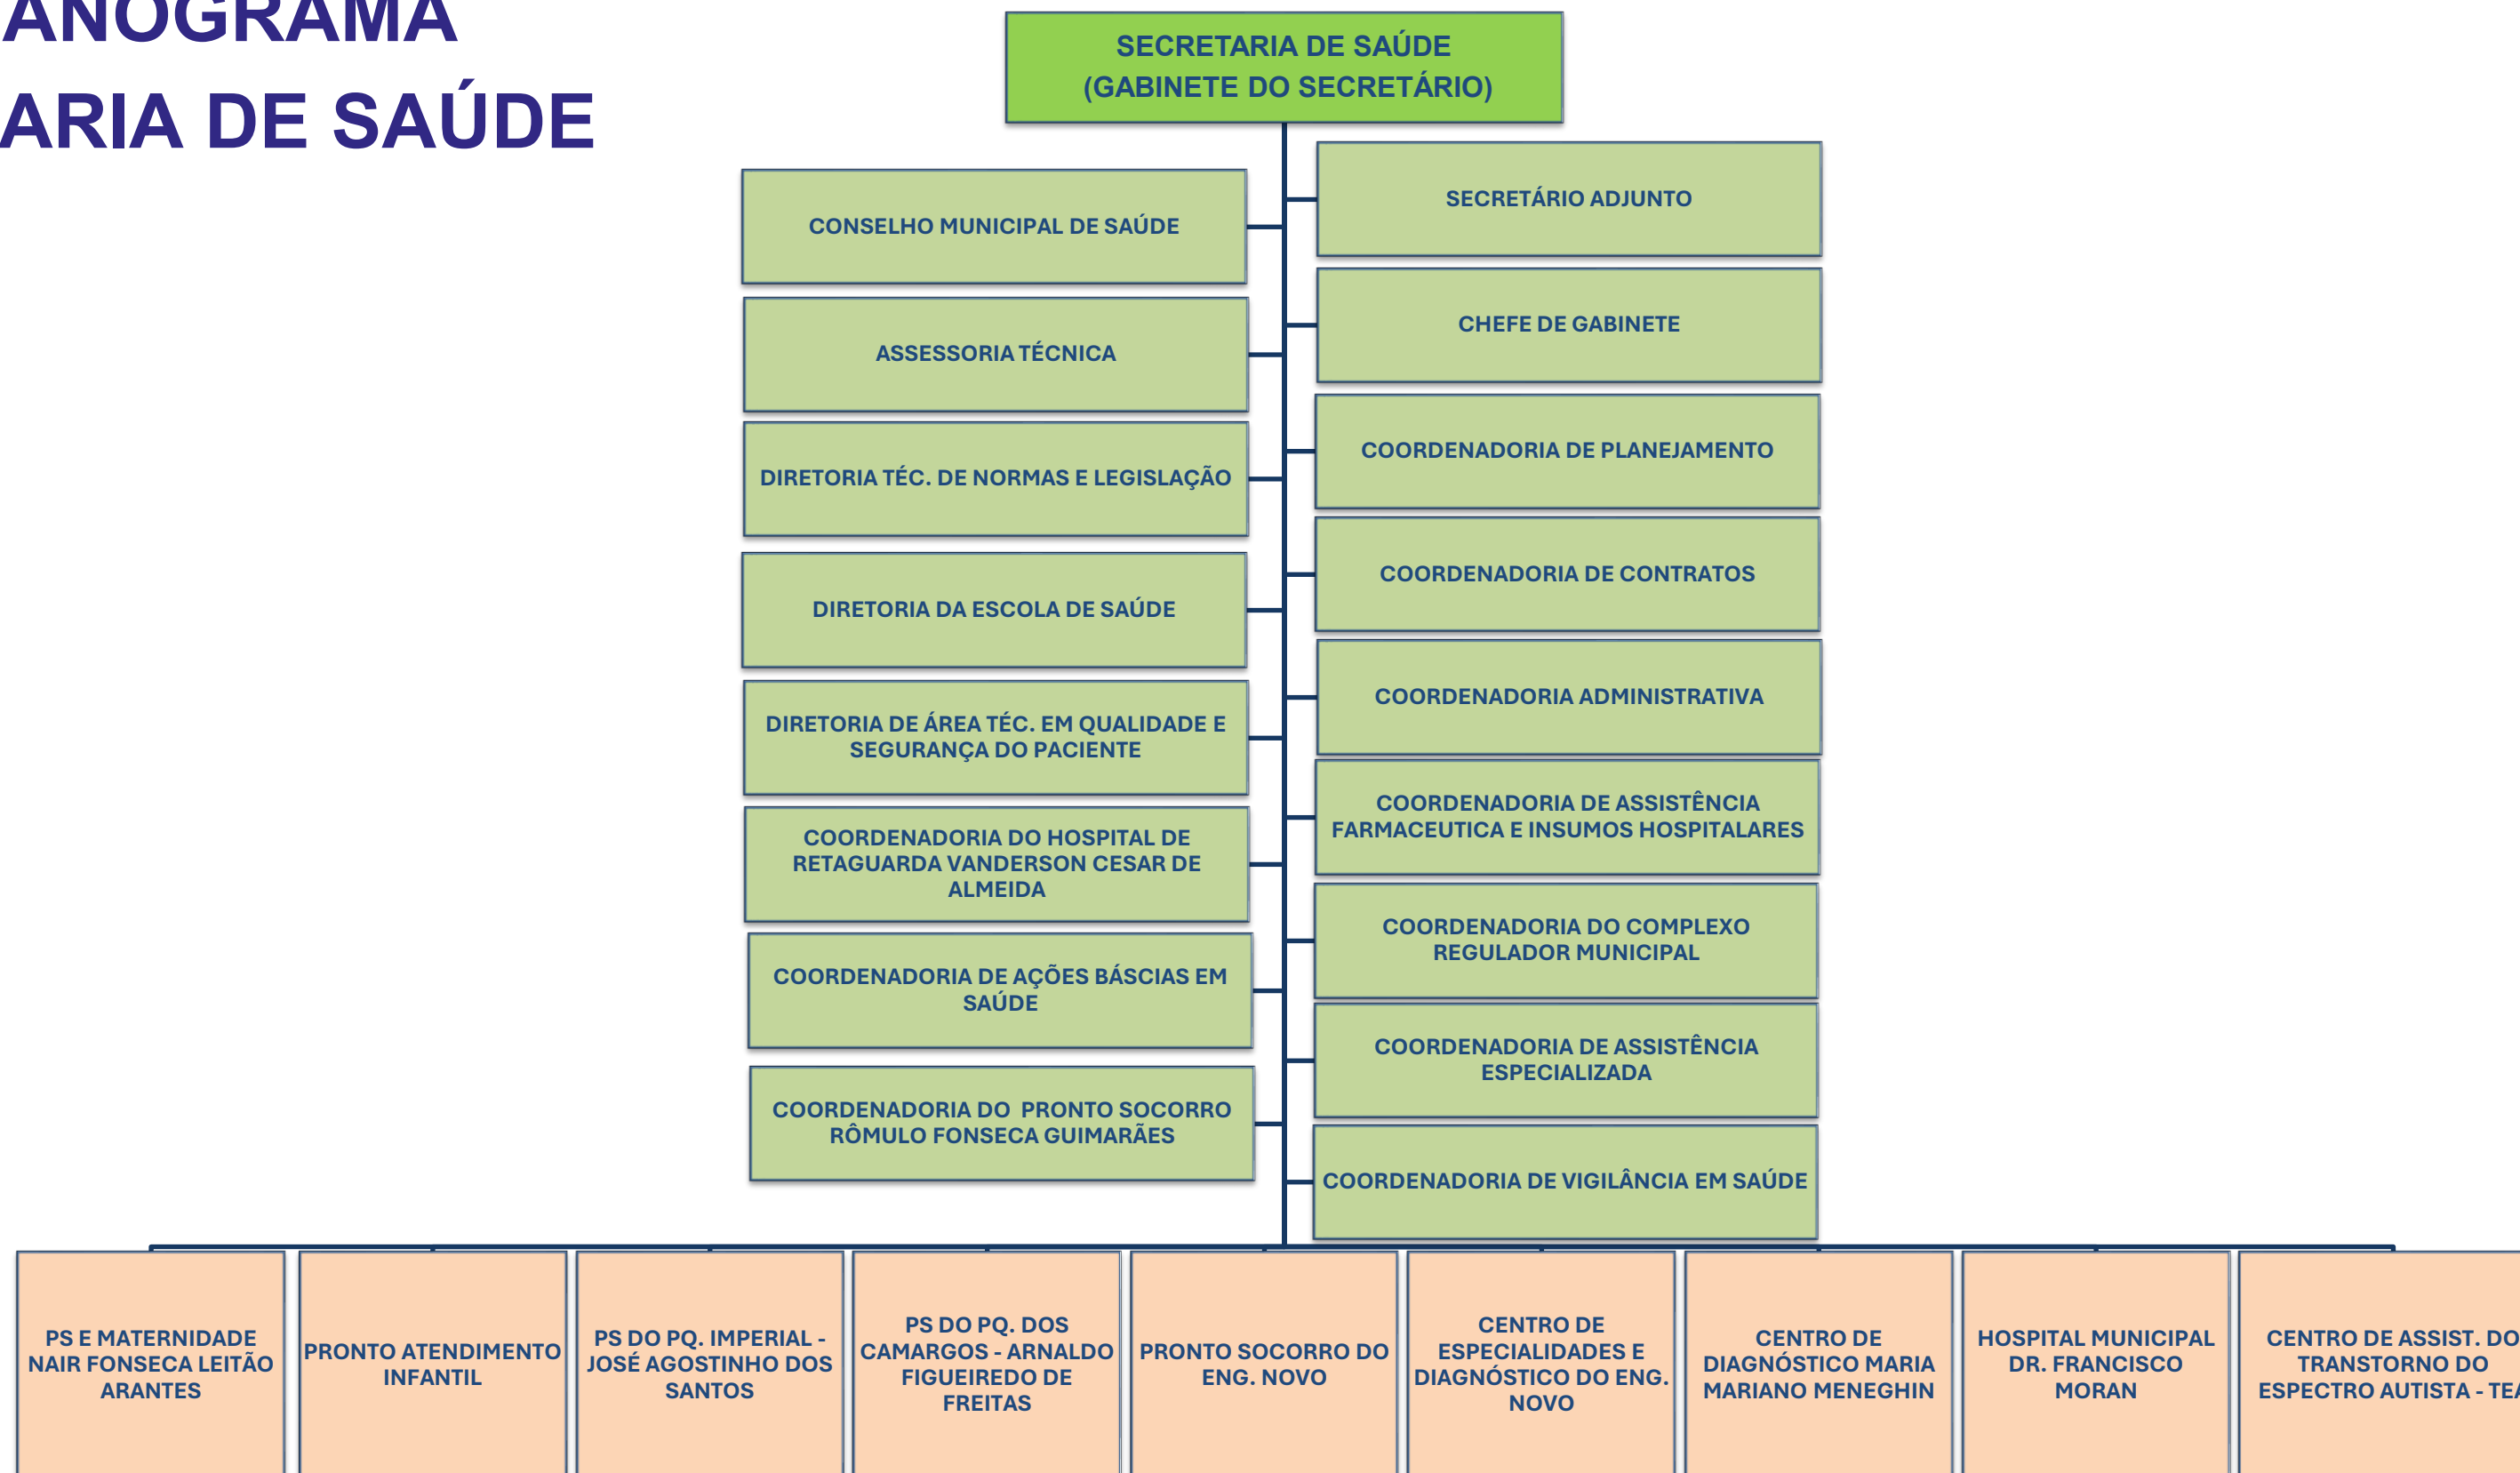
ANOGRAMA
ARIA DE SAÚDE

SECRETARIA DE SAÚDE
(GABINETE DO SECRETÁRIO)

CONSELHO MUNICIPAL DE SAÚDE

ASSESSORIA TÉCNICA

DIRETORIA TÉC. DE NORMAS E LEGISLAÇÃO

DIRETORIA DA ESCOLA DE SAÚDE

DIRETORIA DE ÁREA TÉC. EM QUALIDADE E SEGURANÇA DO PACIENTE

COORDENADORIA DO HOSPITAL DE RETAGUARDA VANDERSON CESAR DE ALMEIDA

COORDENADORIA DE AÇÕES BÁSCIAS EM SAÚDE

COORDENADORIA DO PRONTO SOCORRO RÔMULO FONSECA GUIMARÃES

SECRETÁRIO ADJUNTO

CHEFE DE GABINETE

COORDENADORIA DE PLANEJAMENTO

COORDENADORIA DE CONTRATOS

COORDENADORIA ADMINISTRATIVA

COORDENADORIA DE ASSISTÊNCIA FARMACEUTICA E INSUMOS HOSPITALARES

COORDENADORIA DO COMPLEXO REGULADOR MUNICIPAL

COORDENADORIA DE ASSISTÊNCIA ESPECIALIZADA

COORDENADORIA DE VIGILÂNCIA EM SAÚDE

PS E MATERNIDADE NAIR FONSECA LEITÃO ARANTES

PRONTO ATENDIMENTO INFANTIL

PS DO PQ. IMPERIAL - JOSÉ AGOSTINHO DOS SANTOS

PS DO PQ. DOS CAMARGOS - ARNALDO FIGUEIREDO DE FREITAS

PRONTO SOCORRO DO ENG. NOVO

CENTRO DE ESPECIALIDADES E DIAGNÓSTICO DO ENG. NOVO

CENTRO DE DIAGNÓSTICO MARIA MARIANO MENEGHIN

HOSPITAL MUNICIPAL DR. FRANCISCO MORAN

CENTRO DE ASSIST. DO TRANSTORNO DO ESPECTRO AUTISTA - TE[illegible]